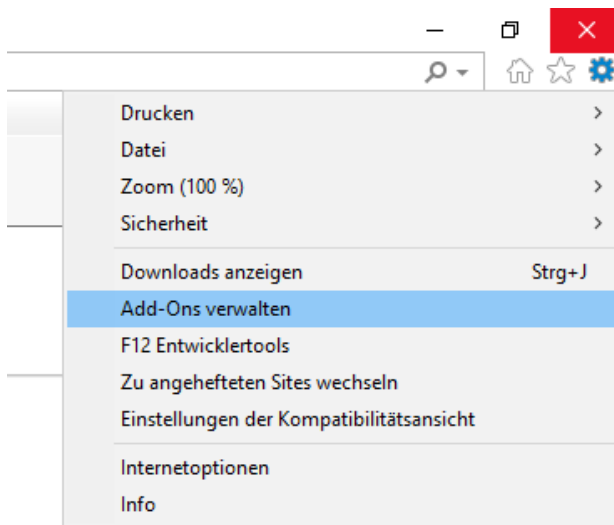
Drucken >
Datei >
Zoom (100 %) >
Sicherheit >

Downloads anzeigen Strg+J
Add-Ons verwalten
F12 Entwicklertools
Zu angehefteten Sites wechseln
Einstellungen der Kompatibilitätsansicht

Internetoptionen
Info